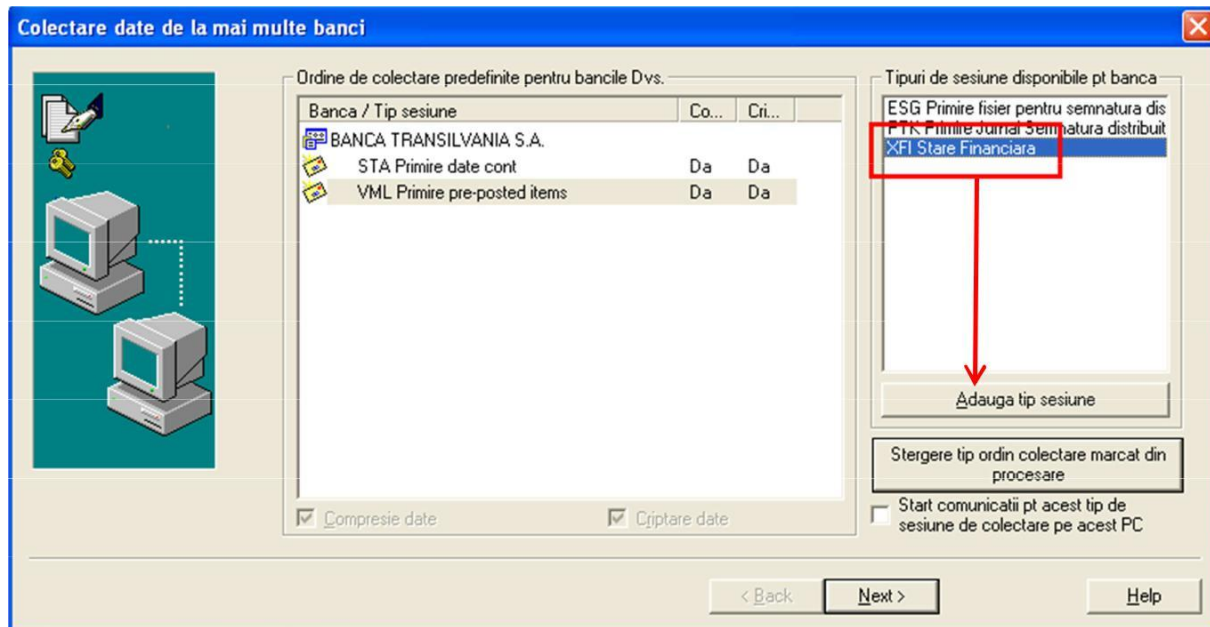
Colectare date de la mai multe banci

Ordine de colectare predefinite pentru bancile Dvs.

| Banca / Tip sesiune | Co... | Cri... |
|---|---|---|
| BANCA TRANSILVANIA S.A. | | |
| STA Primire date cont | Da | Da |
| VML Primire pre-posted items | Da | Da |

Compresie date

Criptare date

Tipuri de sesiune disponibile pt banca

ESG Primire fisier pentru semnatura dis
PTK Primire Jurnal Semnatura distribuit
XFI Stare Financiara

Adauga tip sesiune

Stergere tip ordin colectare marcat din procesare

Start comunicatii pt acest tip de sesiune de colectare pe acest PC

< Back

Next >

Help